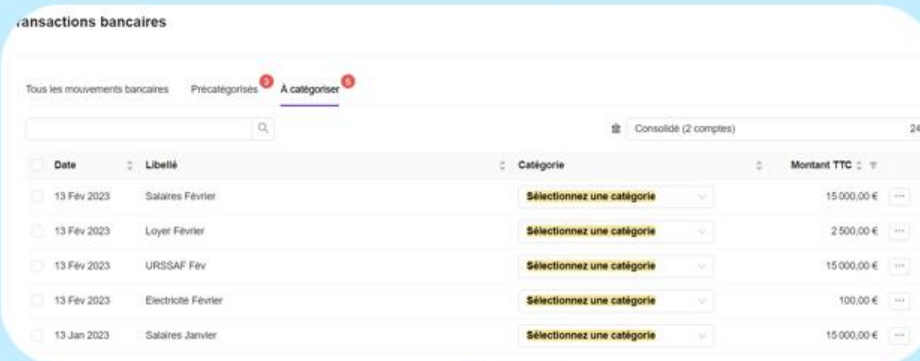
ransactions bancaires

Tous les mouvements bancaires Précatégorisés 3 À catégoriser 5

Consolidé (2 comptes) 24

| Date | Libellé | Catégorie | Montant TTC |
|---|---|---|---|
| 13 Fév 2023 | Salaires Février | Sélectionnez une catégorie | 15 000,00 € |
| 13 Fév 2023 | Loyer Février | Sélectionnez une catégorie | 2 500,00 € |
| 13 Fév 2023 | URSSAF Fév | Sélectionnez une catégorie | 15 000,00 € |
| 13 Fév 2023 | Electricité Février | Sélectionnez une catégorie | 100,00 € |
| 13 Jan 2023 | Salaires Janvier | Sélectionnez une catégorie | 15 000,00 € |